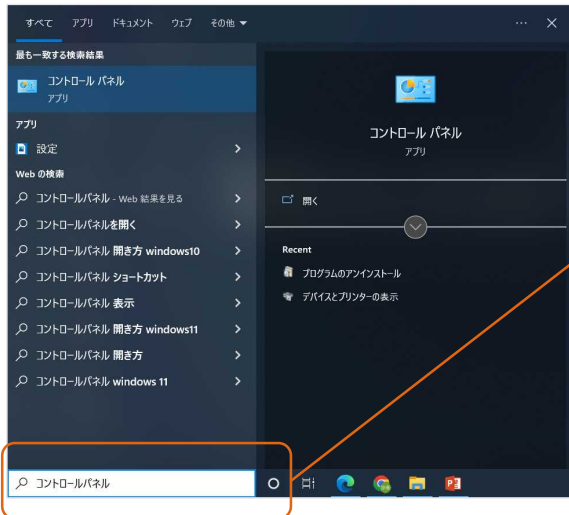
すべて アプリ ドキュメント ウェブ その他 ▾ ··· ✕

最も一致する検索結果

コントロール パネル
アプリ

アプリ

設定 >

Web の検索

コントロールパネル - Web 結果を見る >

コントロールパネルを開く >

コントロールパネル 開き方 windows10 >

コントロールパネル ショートカット >

コントロールパネル 表示 >

コントロールパネル 開き方 windows11 >

コントロールパネル 開き方 >

コントロールパネル windows 11 >

コントロール パネル
アプリ

開く

Recent

プログラムのアンインストール

デバイスとプリンターの表示

コントロールパネル